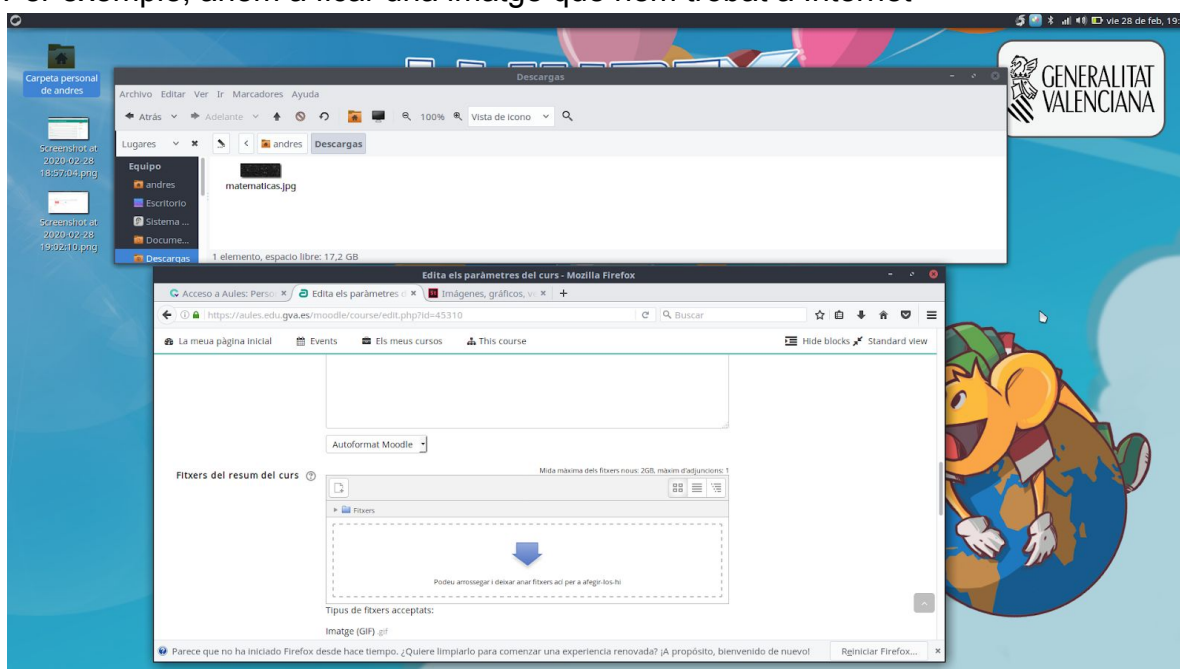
Per exemple, anem a lligar una imatge que hem trobat a internet

vie 28 de feb, 19:

Carpeta personal de andres

Screenshot at 2020-02-28 18:57:04.png

Screenshot at 2020-02-28 19:02:10.png

GENERALITAT VALENCIANA

Descargas

Archivo Editar Ver Ir Marcadores Ayuda

Atrás Adelante 100% Vista de icono

Lugares andres Descargas

Equipo
andres
Escritorio
Sistema ...
Docume...
Descargas

matematicas.jpg

1 elemento, espacio libre: 17,2 GB

Edita els paràmetres del curs - Mozilla Firefox

Acceso a Aules: Perso | Edita els paràmetres d | Imágenes, gráficos, ve

https://aules.edu.gva.es/moodle/course/edit.php?id=45310

Buscar

La meua pàgina inicial | Events | Els meus cursos | This course

Hide blocks | Standard view

Autoformat Moodle

Fitxers del resum del curs

Mida màxima dels fitxers nous: 2GB, màxim d'adjuncions: 1

Fitxers

Podeu arrossegar i deixar anar fitxers ací per a afegir-los-hi

Tipus de fitxers acceptats:

Imatge (GIF) gif

Parece que no ha iniciado Firefox desde hace tiempo. ¿Quiere limpiarlo para comenzar una experiencia renovada? ¡A propósito, bienvenido de nuevo!

Reiniciar Firefox...